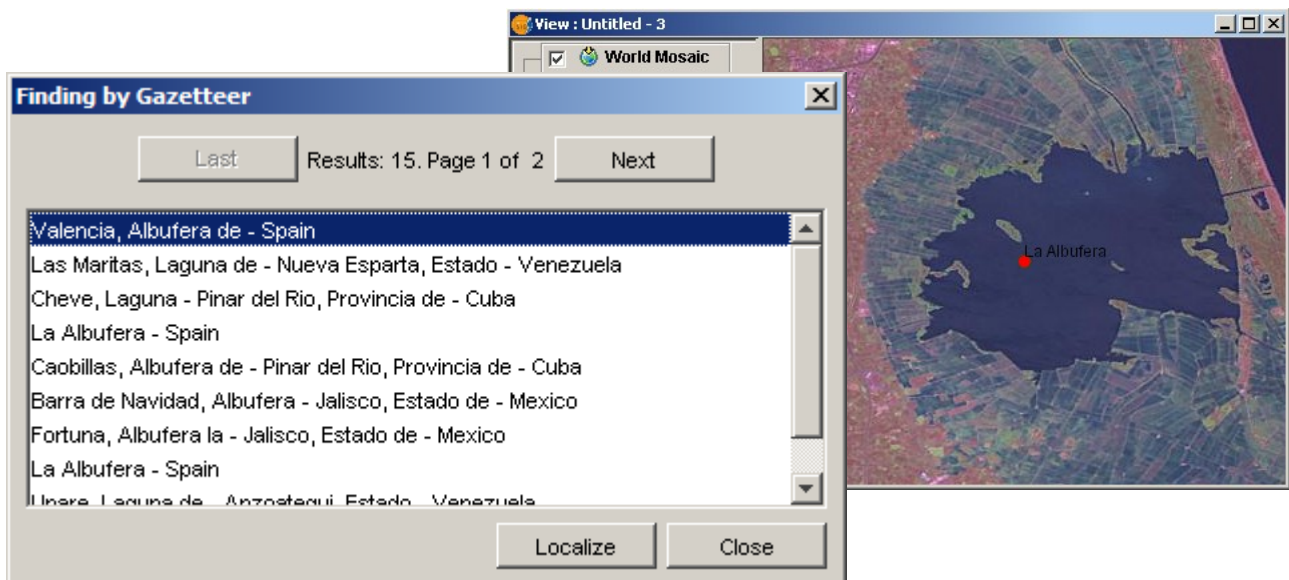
View : Untitled - 3

World Mosaic

Finding by Gazetteer

Last

Results: 15. Page 1 of 2

Next

Valencia, Albufera de - Spain
Las Maritas, Laguna de - Nueva Esparta, Estado - Venezuela
Cheve, Laguna - Pinar del Rio, Provincia de - Cuba
La Albufera - Spain
Caobillas, Albufera de - Pinar del Rio, Provincia de - Cuba
Barra de Navidad, Albufera - Jalisco, Estado de - Mexico
Fortuna, Albufera la - Jalisco, Estado de - Mexico
La Albufera - Spain
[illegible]

Localize

Close

La Albufera